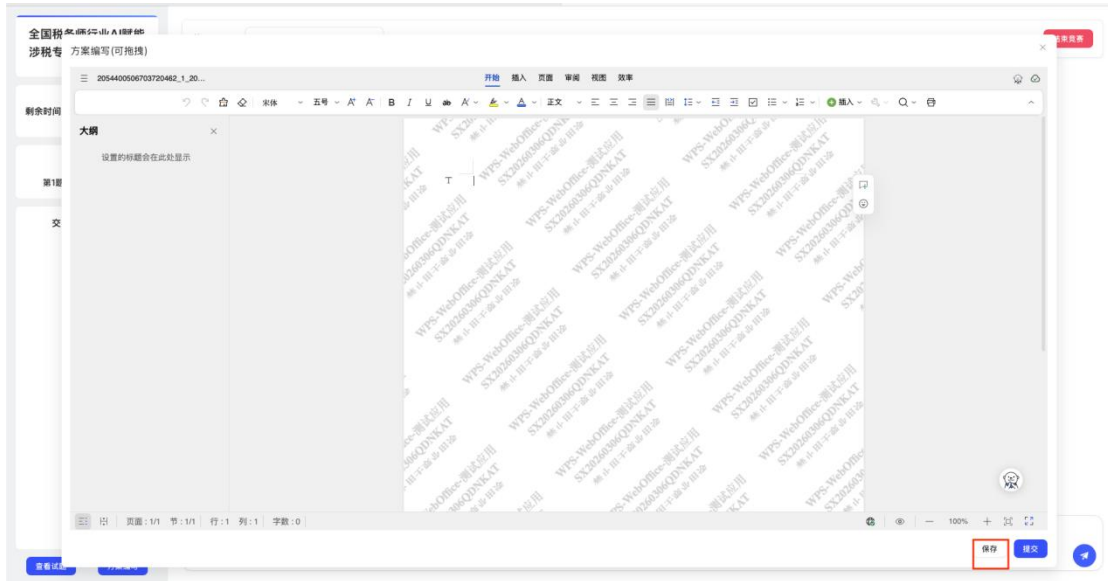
全国税务师行业AI赋能
涉税专
方案编写(可拖拽)
结束竞赛
剩余时间
第1题
交
2054400506703720462_1_20...
开始 插入 页面 审阅 视图 效率
宋体 五号 正文 插入
大纲
设置的标题会在此处显示
WPS-WebOffice-测试应用
SX20260306QDNKAT
禁止用于商业用途
页面：1/1 节：1/1 行：1 列：1 字数：0
100%
保存
提交
查看试题